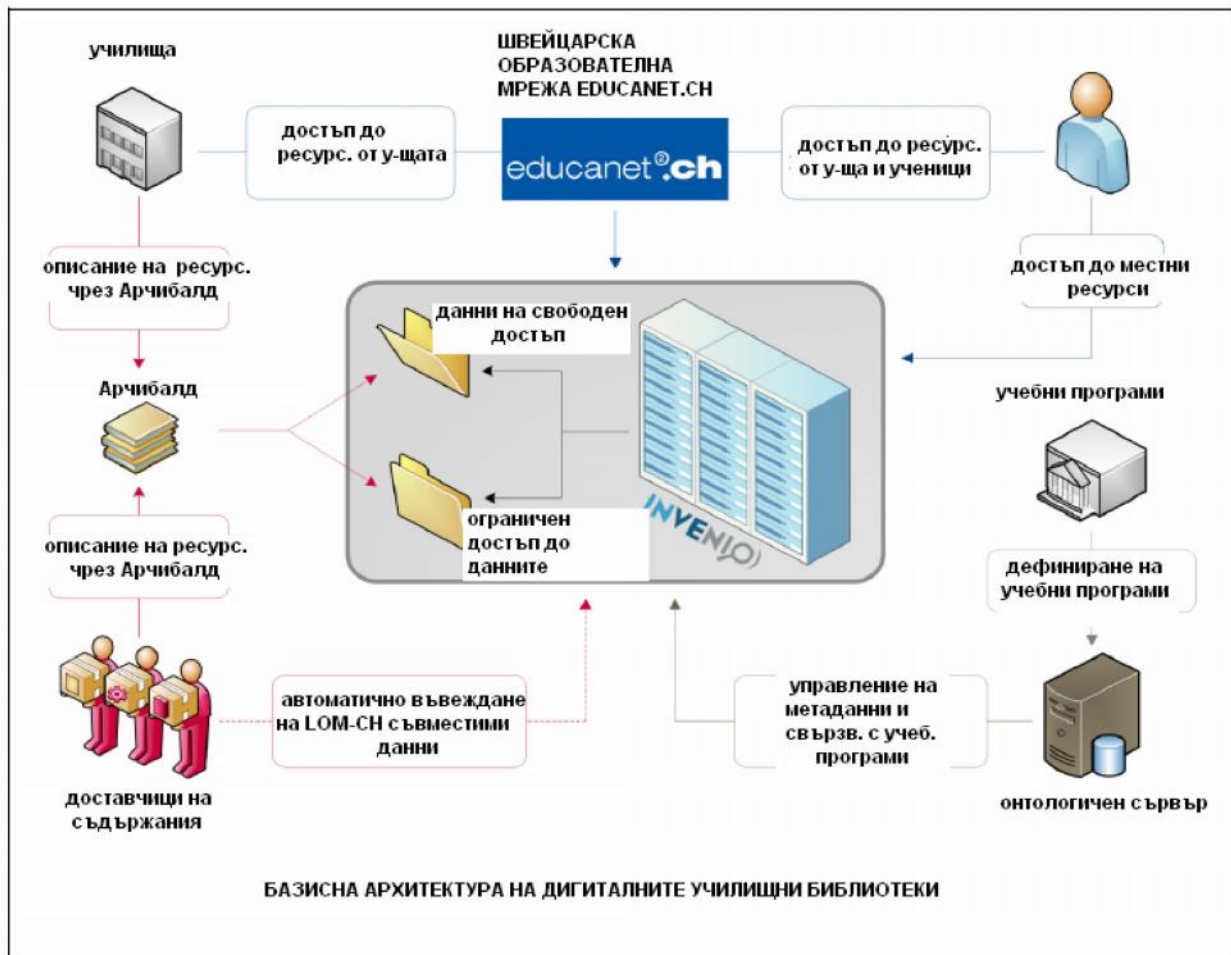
училища

ШВЕЙЦАРСКА ОБРАЗОВАТЕЛНА МРЕЖА EDUCANET.CH

достъп до ресурс. от у-щата

educanet².ch

достъп до ресурс. от у-ща и ученици

описание на ресурс. чрез Арчибалд

достъп до местни ресурси

данни на свободен достъп

Арчибалд

учебни програми

ограничен достъп до данните

INVENIO

описание на ресурс. чрез Арчибалд

дефиниране на учебни програми

автоматично въвеждане на LOM-CH съвместими данни

управление на метаданни и свързв. с учеб. програми

доставчици на съдържания

онтологичен сървър

БАЗИСНА АРХИТЕКТУРА НА ДИГИТАЛНИТЕ УЧИЛИЩНИ БИБЛИОТЕКИ